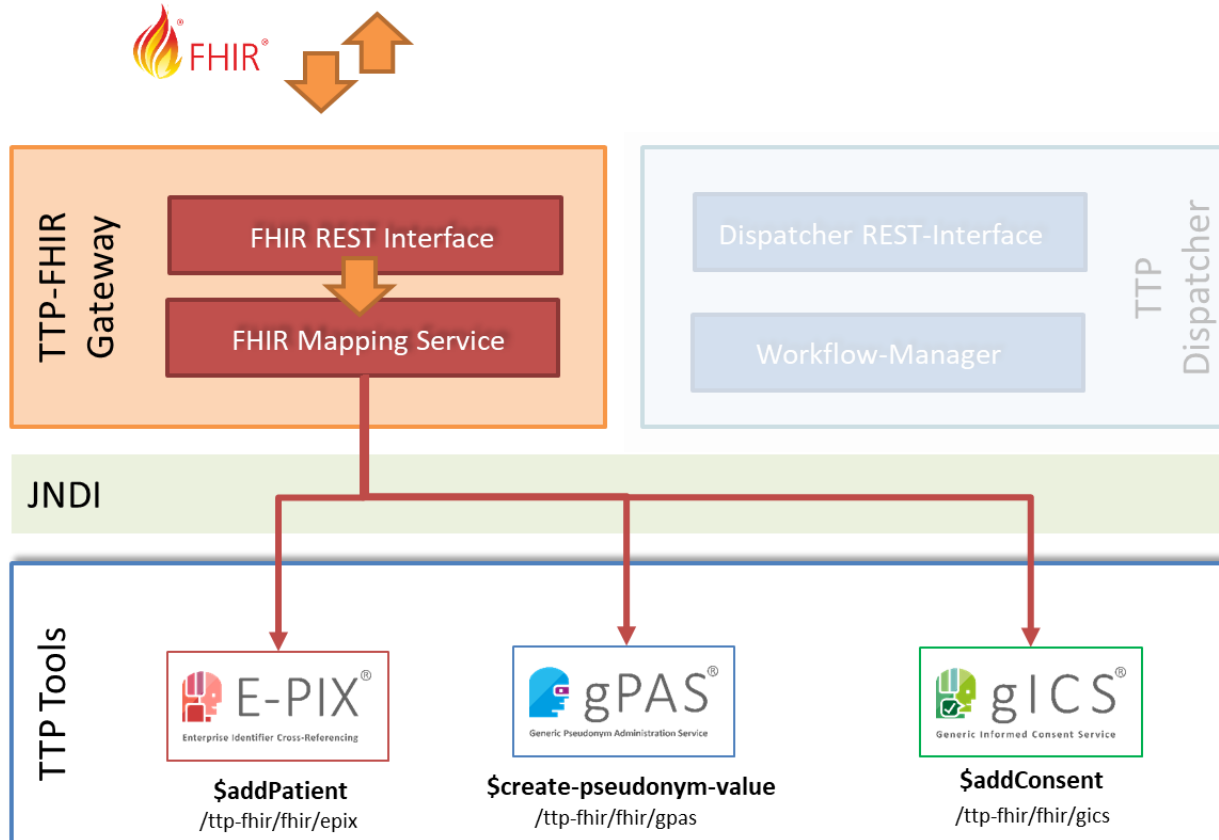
FHIR®

TTP-FHIR Gateway

FHIR REST Interface

FHIR Mapping Service

Dispatcher REST-Interface

Workflow-Manager

TTP Dispatcher

JNDI

TTP Tools

E-PIX®
Enterprise Identifier Cross-Referencing

gPAS®
Generic Pseudonym Administration Service

gICS®
Generic Informed Consent Service

$addPatient
/ttp-fhir/fhir/epix

$create-pseudonym-value
/ttp-fhir/fhir/gpas

$addConsent
/ttp-fhir/fhir/gics